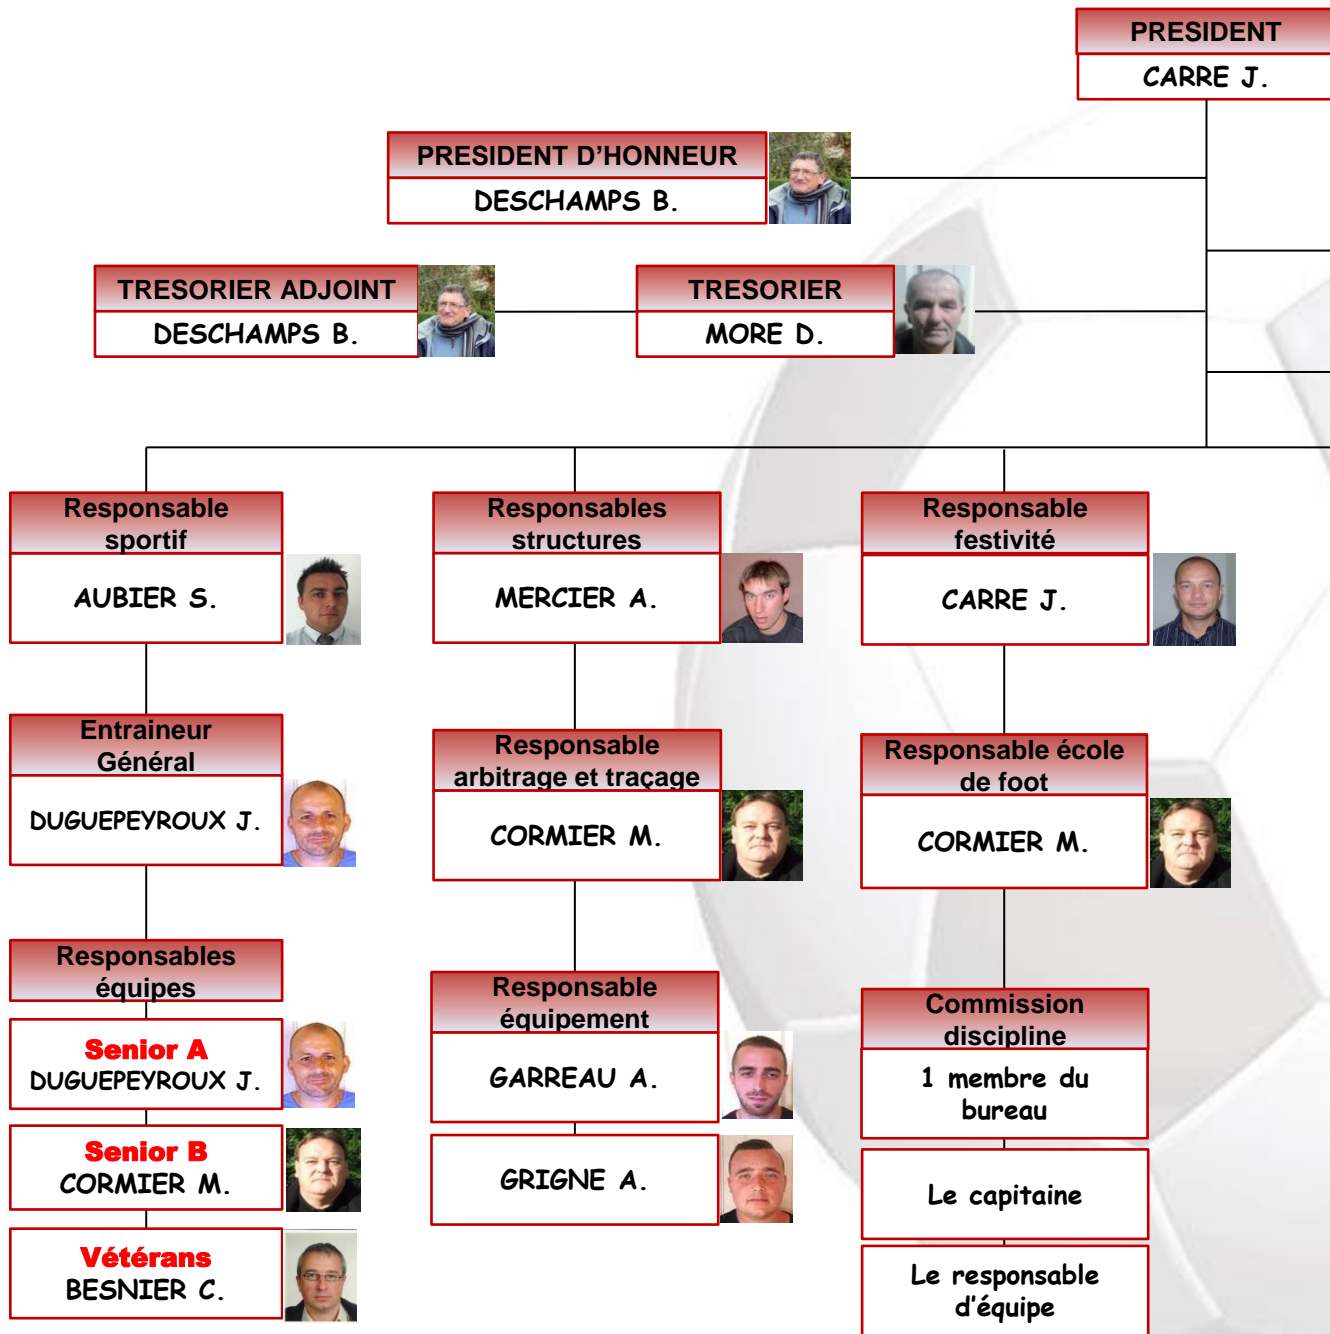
PRESIDENT
CARRE J.

PRESIDENT D'HONNEUR
DESCHAMPS B.

TRESORIER ADJOINT
DESCHAMPS B.

TRESORIER
MORE D.

Responsable sportif
AUBIER S.

Responsables structures
MERCIER A.

Responsable festivité
CARRE J.

Entraineur Général
DUGUEPEYROUX J.

Responsable arbitrage et traçage
CORMIER M.

Responsable école de foot
CORMIER M.

Responsables équipes

Senior A
DUGUEPEYROUX J.

Senior B
CORMIER M.

Vétérans
BESNIER C.

Responsable équipement
GARREAU A.

GRIGNE A.

Commission discipline
1 membre du bureau

Le capitaine

Le responsable d'équipe